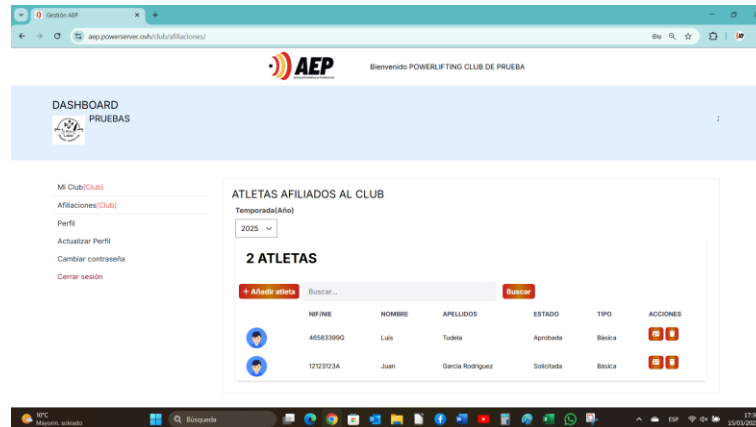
Gestión AEP

aep.powerserver.ovh/club/afiliaciones/

AEP

Bienvenido POWERLIFTING CLUB DE PRUEBA

DASHBOARD

PRUEBAS

Mi Club(Club)

Afiliaciones(Club)

Perfil

Actualizar Perfil

Cambiar contraseña

Cerrar sesión

ATLETAS AFILIADOS AL CLUB

Temporada(Año)

2025

2 ATLETAS

+ Añadir atleta

Buscar...

Buscar

| | NIF/NIE | NOMBRE | APELLIDOS | ESTADO | TIPO | ACCIONES |
|---|---|---|---|---|---|---|
| | 46583399G | Luis | Tudela | Aprobada | Básica | |
| | 12123123A | Juan | Garcia Rodriguez | Solicitada | Básica | |

10°C
Mayorm. soleado

Búsqueda

ESP

17:3
15/01/202